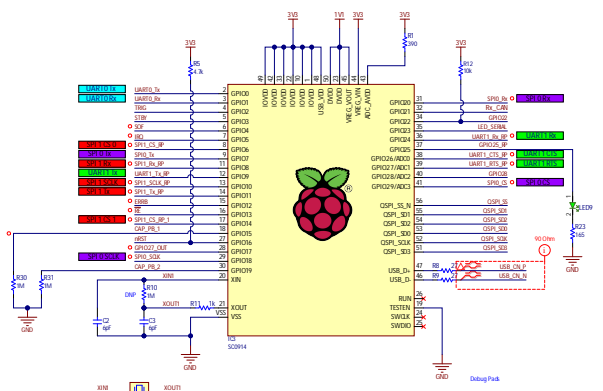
3V3 3V3 1V1 3V3 3V3

R1 390

3V3 R5 4.7k

3V3 R12 10k

UART0 Tx
UART0 Rx

UART0_Tx
UART0_Rx
TRIG
STBY
SOF
IRQ
SPI0_Tx
SPI1_CS_RP
SPI0_Rx
UART1_Tx_RP
SPI1_SCLK_RP
SPI1_Rx_RP
COMB
SPI1_CS_RP_1
CAP_PB_1
nRST
GPIO27_OUT
SPI0_SCK
CAP_PB_2
XIN

SPI1 CS RP
SPI0 Tx
SPI1 Rx
UART1 Tx
SPI1 SCLK
SPI1 Rx
SPI1 CS 1
SPI0 SCK

2 3 4 5 6 7 8 9 11 12 13 14 15 16 17 18 27 28 29 30 20

GPIO0
GPIO1
GPIO2
GPIO3
GPIO4
GPIO5
GPIO6
GPIO7
GPIO8
GPIO9
GPIO10
GPIO11
GPIO12
GPIO13
GPIO14
GPIO15
GPIO16
GPIO17
GPIO18
GPIO19
XIN

XOUT
VSS

IOVDD IOVDD IOVDD IOVDD IOVDD IOVDD USB_VDD DVDD DVDD VREG_VOUT VREG_VIN ADC_AVDD

49 10 1 22 33 42 48 23 50 45 44 43

GPIO20
GPIO21
GPIO22
GPIO23
GPIO24
GPIO25
GPIO26/ADC0
GPIO27/ADC1
GPIO28/ADC2
GPIO29/ADC3

QSPI_SS_N
QSPI_SD1
QSPI_SD2
QSPI_SD0
QSPI_SCLK
QSPI_SD3

USB_D+
USB_D-

RUN
TESTEN
SWCLK
SWDIO

31 32 34 35 36 37 38 39 40 41 56 55 54 53 52 51 47 46 26 19 24 25

SPI0_Rx
Rx_CAN
GPIO22
LED_SERIAL
UART1_Rx_RP
GPIO25_RP
UART1_CTS_RP
UART1_RTS_RP
GPIO28
SPI0_CS

SPI0 Rx
UART1 Rx
UART1 CTS
UART1 RTS
SPI0 CS

QSPI_SS
QSPI_SD1
QSPI_SD2
QSPI_SD0
QSPI_SCK
QSPI_SD3

R8 27
R9 27
USB_CN_P
USB_CN_N
90 Ohm
1

LED9
R23 1k5

Debug Pads

R30 1M
R31 1M

DNP R10 1M

XOUT1
R11 1k
C2 6pF
C3 6pF

IC1
SC0914

XIN1 XOUT1